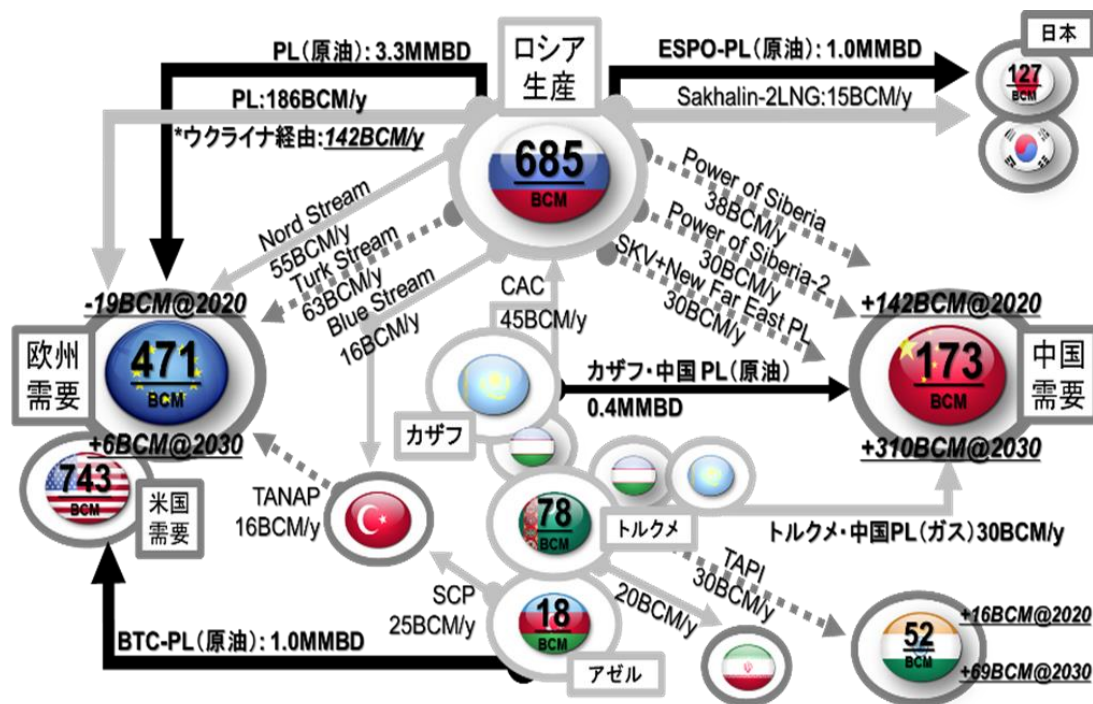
PL(原油): 3.3MMBD

ロシア
生産

ESPO-PL(原油): 1.0MMBD

日本

127
BCM

PL:186BCM/y

Sakhalin-2LNG:15BCM/y

*ウクライナ経由:142BCM/y

685
BCM

Nord Stream
55BCM/y

Turk Stream
63BCM/y

Blue Stream
16BCM/y

Power of Siberia
38BCM/y

Power of Siberia-2
30BCM/y

SKV+New Far East PL
30BCM/y

CAC
45BCM/y

-19BCM@2020

+142BCM@2020

欧州
需要

471
BCM

+6BCM@2030

カザフ・中国 PL(原油)
0.4MMBD

173
BCM

中国
需要

カザフ

+310BCM@2030

743
BCM

米国
需要

TANAP
16BCM/y

78
BCM

トルクメ

トルクメ・中国PL(ガス) 30BCM/y

TAPI
30BCM/y

SCP
25BCM/y

18
BCM

20BCM/y

52
BCM

+16BCM@2020

+69BCM@2030

BTC-PL(原油): 1.0MMBD

アゼル